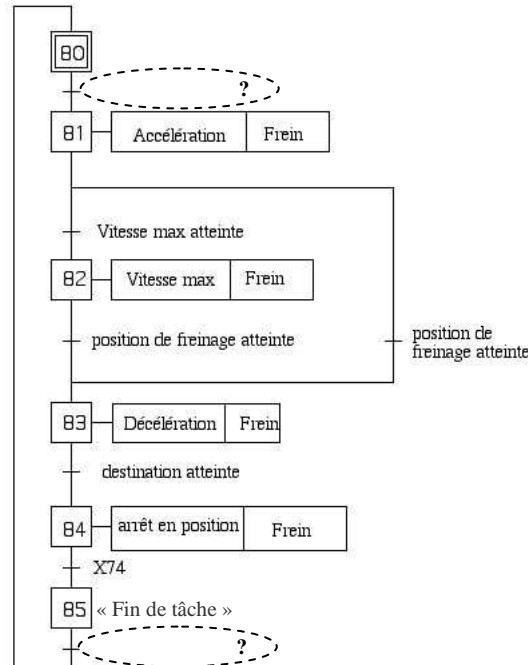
80

?

81 Accélération Frein

Vitesse max atteinte

82 Vitesse max Frein

position de freinage atteinte

position de freinage atteinte

83 Décélération Frein

destination atteinte

84 arrêt en position Frein

X74

85 « Fin de tâche »

?